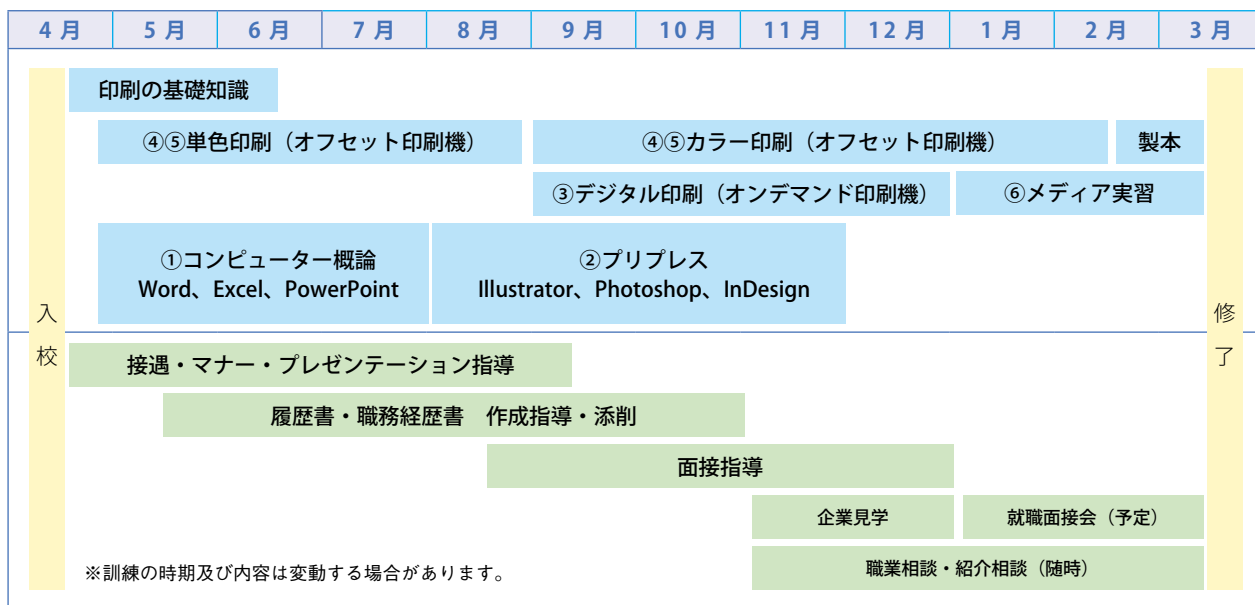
| 4月 | 5月 | 6月 | 7月 | 8月 | 9月 | 10月 | 11月 | 12月 | 1月 | 2月 | 3月 |
|---|---|---|---|---|---|---|---|---|---|---|---|

入校

印刷の基礎知識

④⑤単色印刷（オフセット印刷機）

④⑤カラー印刷（オフセット印刷機）

製本

③デジタル印刷（オンデマンド印刷機）

⑥メディア実習

①コンピューター概論
Word、Excel、PowerPoint

②プリプレス
Illustrator、Photoshop、InDesign

修了

接遇・マナー・プレゼンテーション指導

履歴書・職務経歴書　作成指導・添削

面接指導

企業見学

就職面接会（予定）

※訓練の時期及び内容は変動する場合があります。

職業相談・紹介相談（随時）